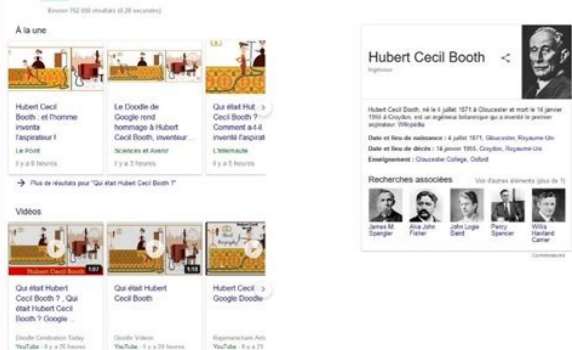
Environ 752 000 résultats (0,28 secondes)

À la une

Hubert Cecil Booth : et l'homme inventa l'aspirateur !
Le Point
Il y a 5 heures

Le Doodle de Google rend hommage à Hubert Cecil Booth, inventeur...
Sciences et Avenir
Il y a 5 heures

Qui était Hubert Cecil Booth ? Comment a-t-il inventé l'aspirat
L'Internaute
Il y a 5 heures

→ Plus de résultats pour "Qui était Hubert Cecil Booth ?"

Vidéos

Hubert Cecil Booth 1:07
Qui était Hubert Cecil Booth ? , Qui était Hubert Cecil Booth ? Google ...
Doodle Celebration Today
YouTube - Il y a 20 heures

1:10
Qui était Hubert Cecil Booth
Doodle Videos
YouTube - Il y a 20 heures

Hubert Cecil Booth Google Doodle
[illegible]
YouTube - Il y a 21

Hubert Cecil Booth
Ingénieur

Hubert Cecil Booth, né le 4 juillet 1871 à Gloucester et mort le 14 janvier 1955 à Croydon, est un ingénieur britannique qui a inventé le premier aspirateur. Wikipédia

Date et lieu de naissance : 4 juillet 1871, Gloucester, Royaume-Uni
Date et lieu de décès : 14 janvier 1955, Croydon, Royaume-Uni
Enseignement : Gloucester College, Oxford

Recherches associées
Voir d'autres éléments (plus de 5)

James M. Spangler
Alva John Fisher
John Logie Baird
Percy Spencer
Willis Haviland Carrier

Commentaires